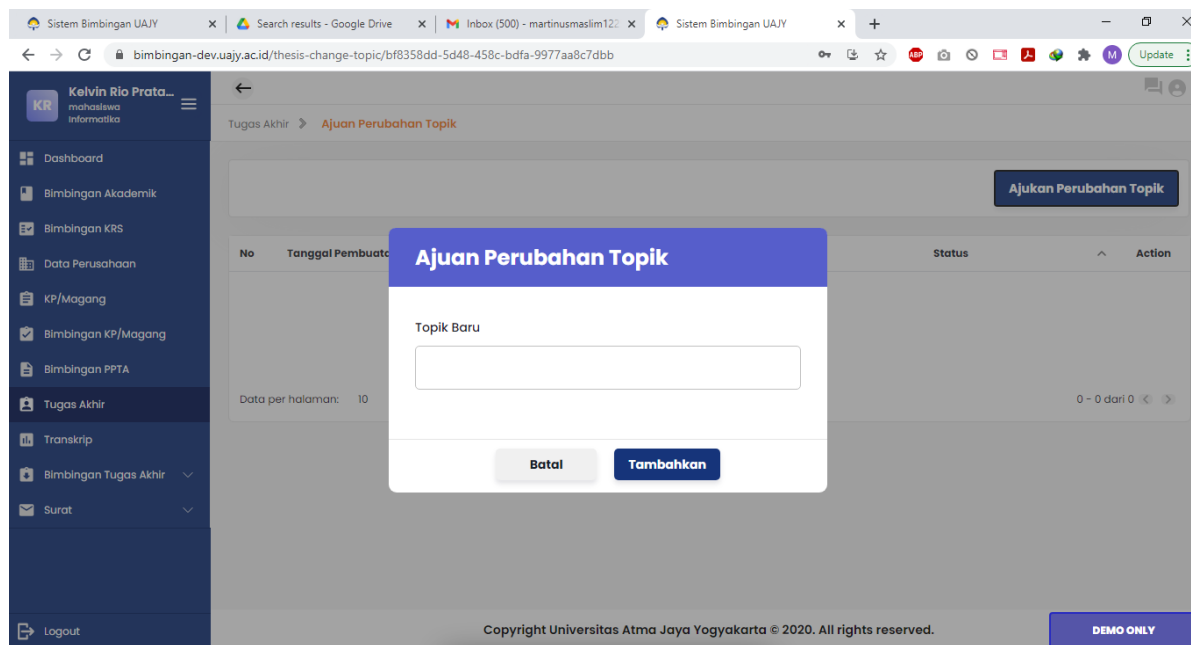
Sistem Bimbingan UAJY ×
Search results - Google Drive ×
Inbox (500) - martinusmaslim122 ×
Sistem Bimbingan UAJY ×
+

bimbingan-dev.uajy.ac.id/thesis-change-topic/bf8358dd-5d48-458c-bdfa-9977aa8c7dbb

Update

KR Kelvin Rio Prata... mahasiswa informatika

Dashboard
Bimbingan Akademik
Bimbingan KRS
Data Perusahaan
KP/Magang
Bimbingan KP/Magang
Bimbingan PPTA
Tugas Akhir
Transkrip
Bimbingan Tugas Akhir
Surat

Logout

Tugas Akhir > Ajuan Perubahan Topik

Ajukan Perubahan Topik

| No | Tanggal Pembuata | Status | Action |
|---|---|---|---|

Data per halaman: 10

0 - 0 dari 0

Ajuan Perubahan Topik

Topik Baru

Batal
Tambahkan

Copyright Universitas Atma Jaya Yogyakarta © 2020. All rights reserved.

DEMO ONLY